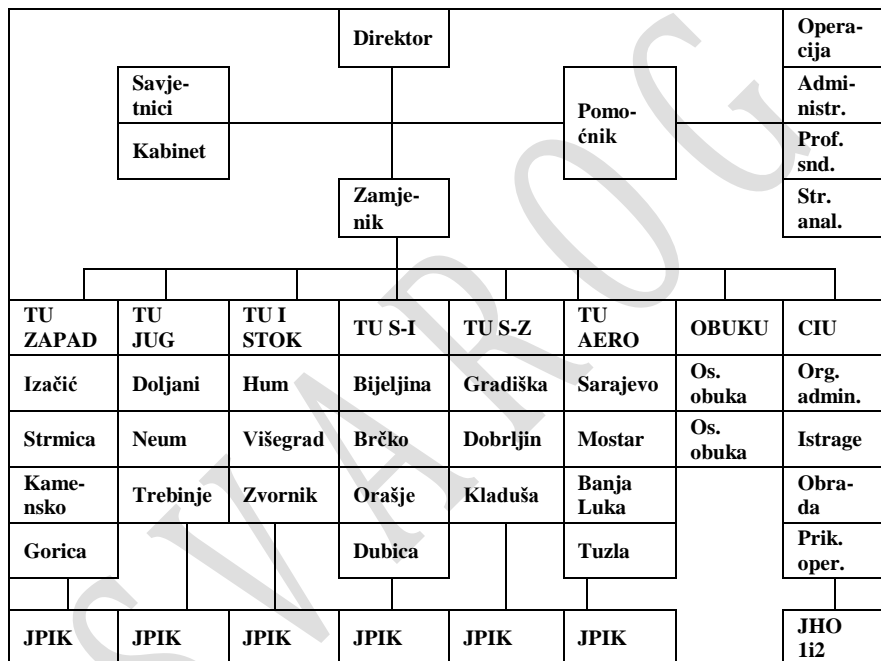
Direktor

Savjetnici

Kabinet

Pomoćnik

Operacija

Administr.

Prof. snd.

Str. anal.

Zamjenik

| TU ZAPAD | TU JUG | TU I STOK | TU S-I | TU S-Z | TU AERO | OBUKU | CIU |
|---|---|---|---|---|---|---|---|
| Izačić | Doljani | Hum | Bijeljina | Gradiška | Sarajevo | Os. obuka | Org. admin. |
| Strmica | Neum | Višegrad | Brčko | Dobrljin | Mostar | Os. obuka | Istrage |
| Kamensko | Trebinje | Zvornik | Orašje | Kladuša | Banja Luka | | Obrada |
| Gorica | | | Dubica | | Tuzla | | Prik. oper. |
| JPIK | JPIK | JPIK | JPIK | JPIK | JPIK | | JHO 1i2 |

SVAROG